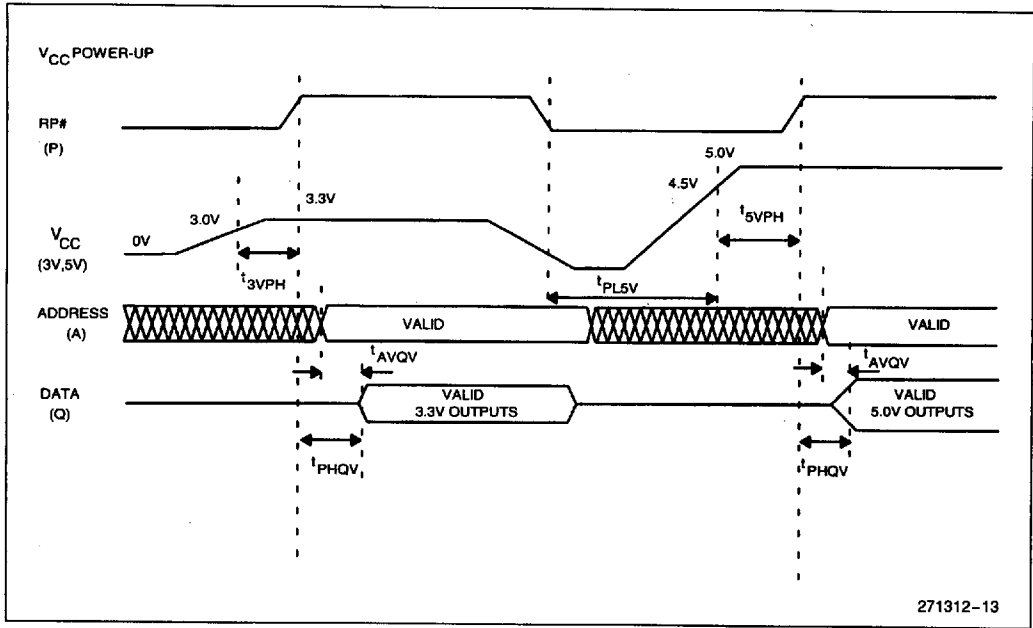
$V_{CC}$ POWER-UP

RP#
(P)

$V_{CC}$
(3V,5V)

0V

3.0V

3.3V

$t_{3VPH}$

5.0V

4.5V

$t_{5VPH}$

$t_{PL5V}$

ADDRESS
(A)

VALID

VALID

$t_{AVQV}$

$t_{AVQV}$

DATA
(Q)

VALID
3.3V OUTPUTS

VALID
5.0V OUTPUTS

$t_{PHQV}$

$t_{PHQV}$

271312–13